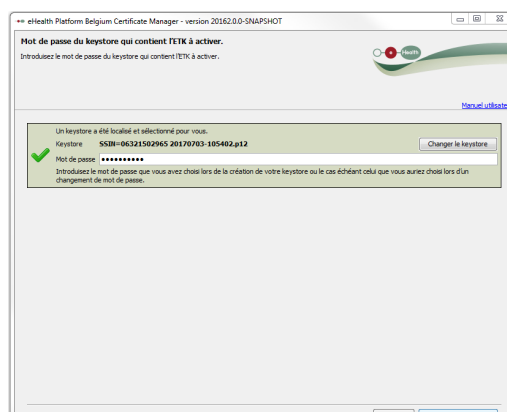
eHealth Platform Belgium Certificate Manager - version 20162.0.0-SNAPSHOT

Mot de passe du keystore qui contient l'ETK à activer.

Introduisez le mot de passe du keystore qui contient l'ETK à activer.

eHealth

Manuel utilisate

Un keystore a été localisé et sélectionné pour vous.

Keystore SSIN=06321502965 20170703-105402.p12

Changer le keystore

Mot de passe ••••••••••

Introduisez le mot de passe que vous avez choisi lors de la création de votre keystore ou le cas échéant celui que vous auriez choisi lors d'un changement de mot de passe.